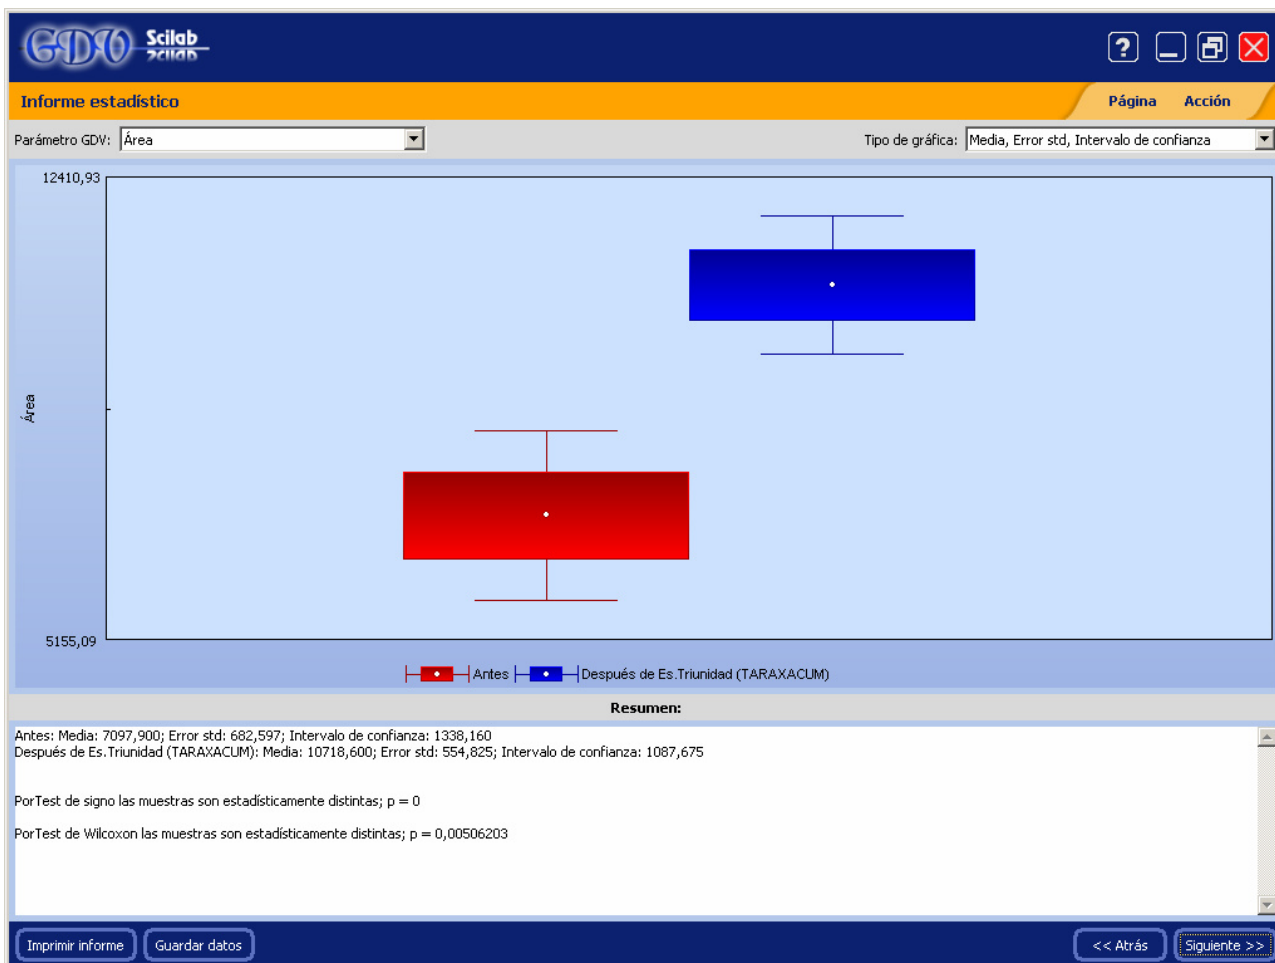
GDV Scilab

?

Informe estadístico

Página Acción

Parámetro GDV: Área

Tipo de gráfica: Media, Error std, Intervalo de confianza

12410,93

Área

5155,09

Antes Después de Es.Triunidad (TARAXACUM)

Resumen:

Antes: Media: 7097,900; Error std: 682,597; Intervalo de confianza: 1338,160
Después de Es.Triunidad (TARAXACUM): Media: 10718,600; Error std: 554,825; Intervalo de confianza: 1087,675

PorTest de signo las muestras son estadísticamente distintas; p = 0

PorTest de Wilcoxon las muestras son estadísticamente distintas; p = 0,00506203

Imprimir informe Guardar datos

<< Atrás Siguiente >>